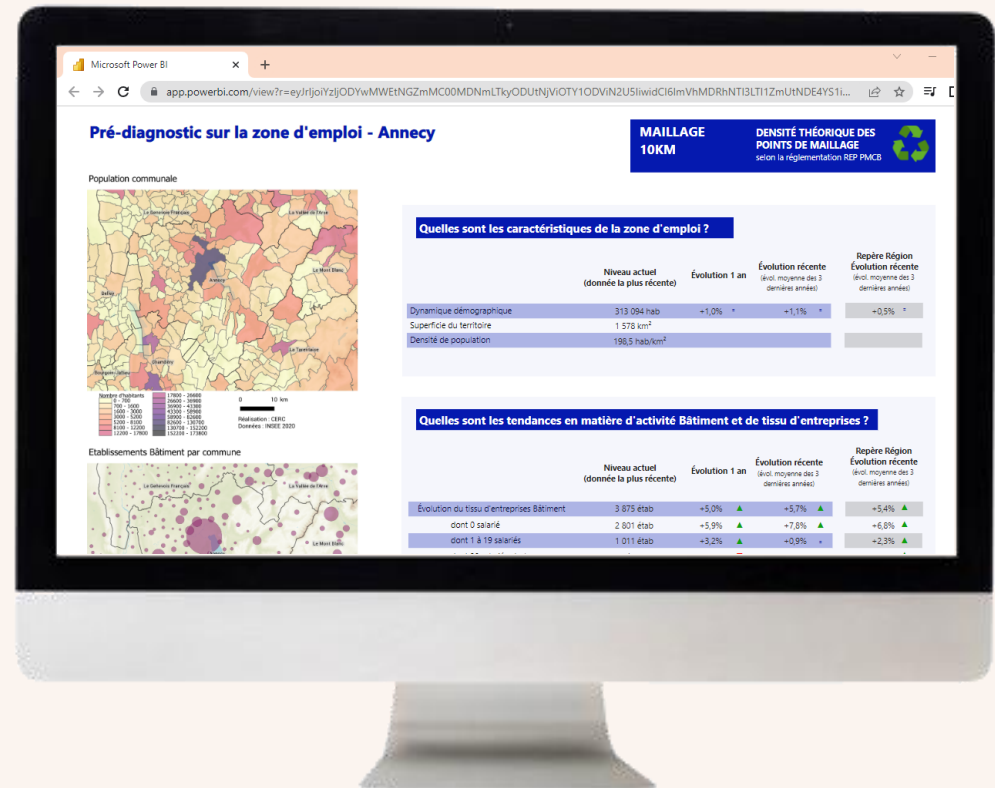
Microsoft Power BI

app.powerbi.com/view?r=eyJrIjoiYzljODYwMWEtNGZmMC00MDNmLTkyODUtNjViOTY1ODViN2U5IiwidCI6ImVhMDRhNTI3LTI1ZmUtNDE4YS1i...

Pré-diagnostic sur la zone d'emploi - Annecy

MAILLAGE 10KM

DENSITÉ THÉORIQUE DES POINTS DE MAILLAGE selon la réglementation REP PMCB

Population communale

Nombre d'habitants
0 - 700
700 - 1600
1600 - 3000
3000 - 5200
5200 - 8100
8100 - 12200
12200 - 17600
17600 - 26600
26600 - 36900
36900 - 43300
43300 - 58900
58900 - 82600
82600 - 130700
130700 - 152200
152200 - 173800

0 10 km

Réalisation : CERC
Données : INSEE 2020

Etablissements Bâtiment par commune

Quelles sont les caractéristiques de la zone d'emploi ?

| | Niveau actuel (donnée la plus récente) | Évolution 1 an | Évolution récente (évol. moyenne des 3 dernières années) | Repère Région Évolution récente (évol. moyenne des 3 dernières années) |
|---|---|---|---|---|
| Dynamique démographique | 313 094 hab | +1,0% | +1,1% | +0,5% |
| Superficie du territoire | 1 578 km² | | | |
| Densité de population | 198,5 hab/km² | | | |

Quelles sont les tendances en matière d'activité Bâtiment et de tissu d'entreprises ?

| | Niveau actuel (donnée la plus récente) | Évolution 1 an | Évolution récente (évol. moyenne des 3 dernières années) | Repère Région Évolution récente (évol. moyenne des 3 dernières années) |
|---|---|---|---|---|
| Évolution du tissu d'entreprises Bâtiment | 3 875 étab | +5,0% ▲ | +5,7% ▲ | +5,4% ▲ |
| dont 0 salarié | 2 801 étab | +5,9% ▲ | +7,8% ▲ | +6,8% ▲ |
| dont 1 à 19 salariés | 1 011 étab | +3,2% ▲ | +0,9% | +2,3% ▲ |